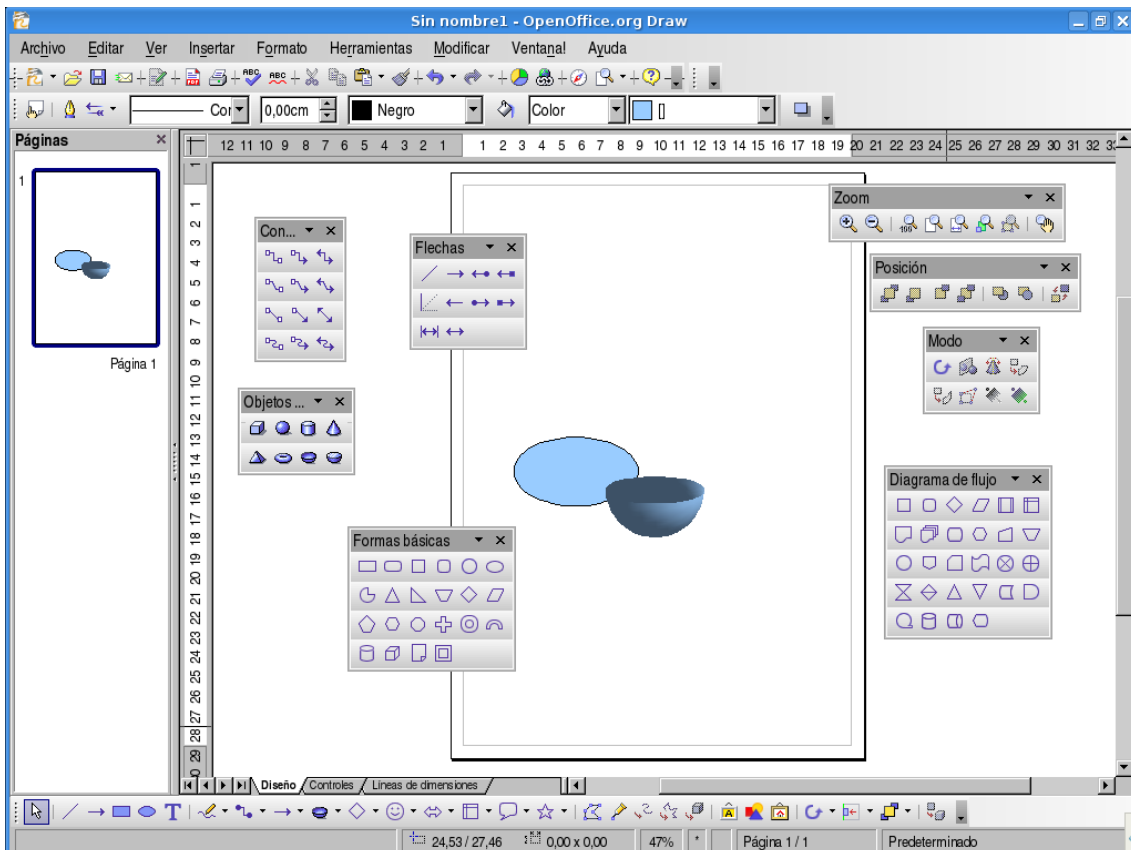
Sin nombre1 - OpenOffice.org Draw

Archivo Editar Ver Insertar Formato Herramientas Modificar Ventana Ayuda

Cor 0,00cm Negro Color

Páginas

1

Página 1

12 11 10 9 8 7 6 5 4 3 2 1 1 2 3 4 5 6 7 8 9 10 11 12 13 14 15 16 17 18 19 20 21 22 23 24 25 26 27 28 29 30 31 32 33

1 2 3 4 5 6 7 8 9 10 11 12 13 14 15 16 17 18 19 20 21 22 23 24 25 26 27 28 29

Con...

Flechas

Zoom

Posición

Modo

Objetos ...

Diagrama de flujo

Formas básicas

Diseño Controles Líneas de dimensiones

24,53 / 27,46 0,00 x 0,00 47% * Página 1 / 1 Predeterminado